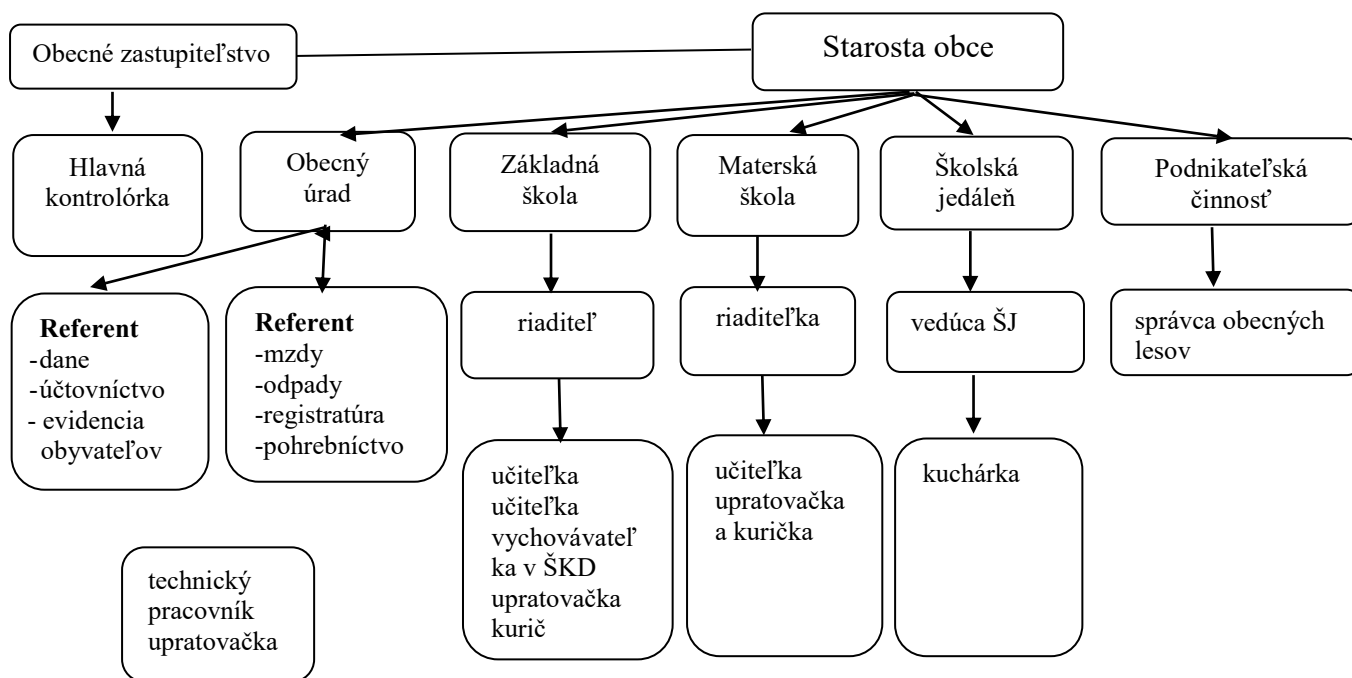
Obecné zastupiteľstvo

Starosta obce

Hlavná kontrolórka

Obecný úrad

Základná škola

Materská škola

Školská jedáleň

Podnikateľská činnosť

**Referent**
-dane
-účtovníctvo
- evidencia obyvateľov

**Referent**
-mzdy
-odpady
-registratúra
-pohrebníctvo

riaditeľ

riaditeľka

vedúca ŠJ

správca obecných lesov

učiteľka
učiteľka
vychovávateľka v ŠKD
upratovačka
kurič

učiteľka
upratovačka
a kurička

kuchárka

technický pracovník
upratovačka